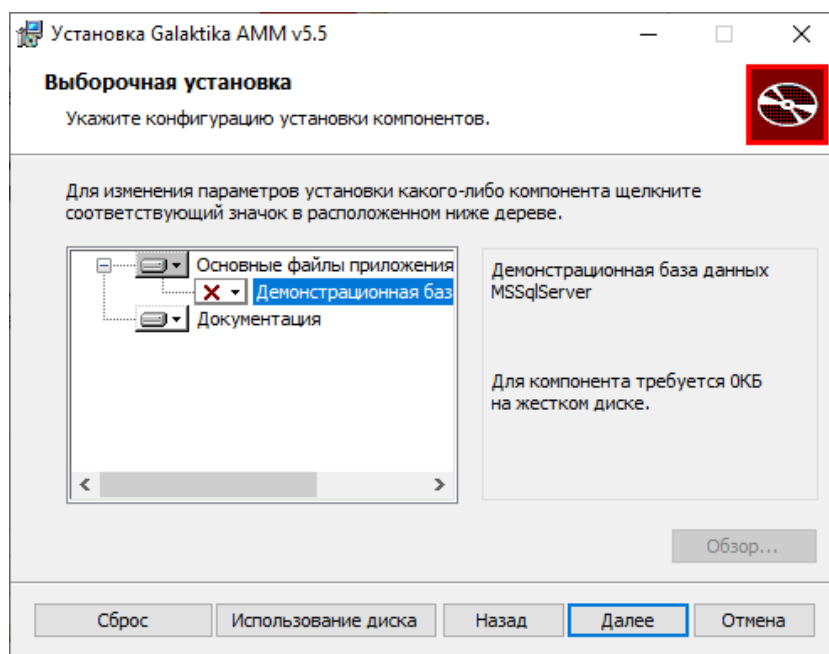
Установка Galaktika AMM v5.5

Выборочная установка

Укажите конфигурацию установки компонентов.

Для изменения параметров установки какого-либо компонента щелкните соответствующий значок в расположенном ниже дереве.

Основные файлы приложения

Демонстрационная баз

Документация

Демонстрационная база данных MSSqlServer

Для компонента требуется 0КБ на жестком диске.

Обзор...

Сброс

Использование диска

Назад

Далее

Отмена